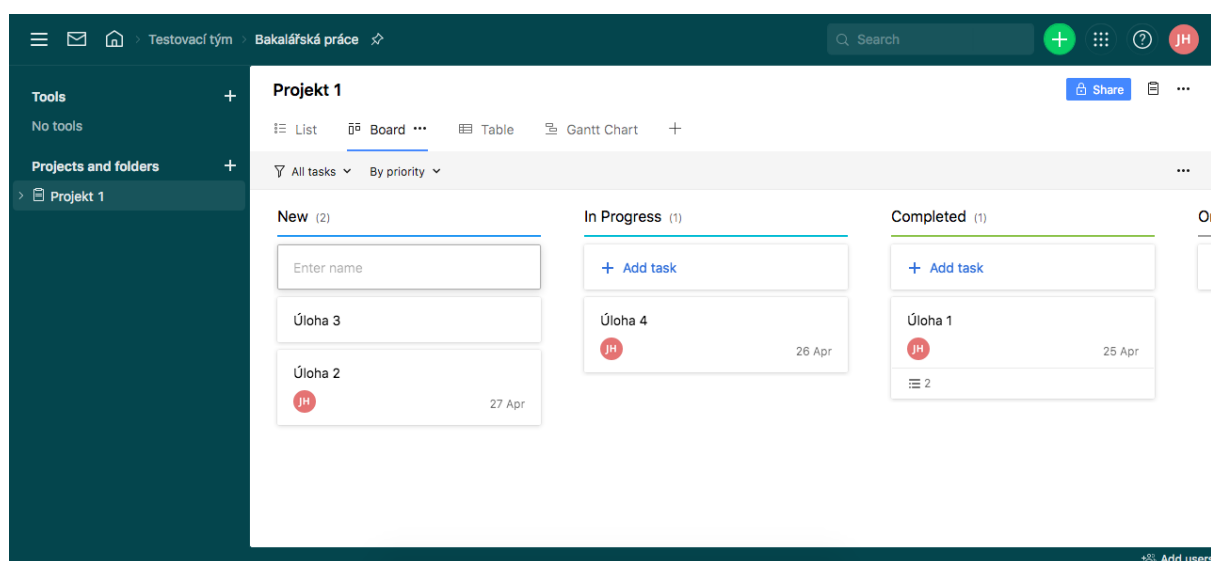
Testovací tým > Bakalářská práce

Search

JH

Tools +

No tools

Projects and folders +

Projekt 1

Projekt 1

Share

List Board ··· Table Gantt Chart +

All tasks By priority

···

New (2)

Enter name

Úloha 3

Úloha 2

JH

27 Apr

In Progress (1)

+ Add task

Úloha 4

JH

26 Apr

Completed (1)

+ Add task

Úloha 1

JH

25 Apr

2

O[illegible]

Add users